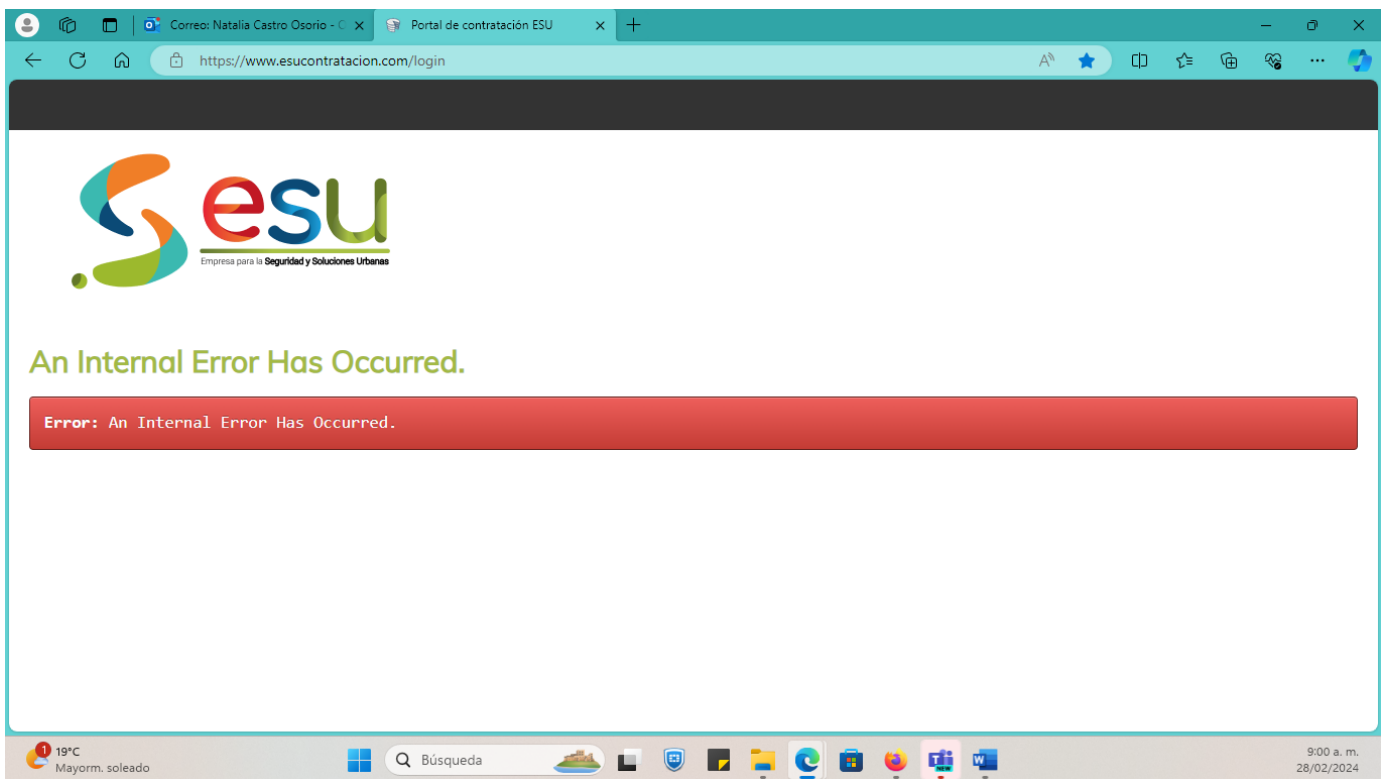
Correo: Natalia Castro Osorio - C
Portal de contratación ESU
https://www.esucontratacion.com/login

esu
Empresa para la Seguridad y Soluciones Urbanas

An Internal Error Has Occurred.

Error: An Internal Error Has Occurred.

1 19°C
Mayorm. soleado
Búsqueda
NEW
9:00 a. m.
28/02/2024